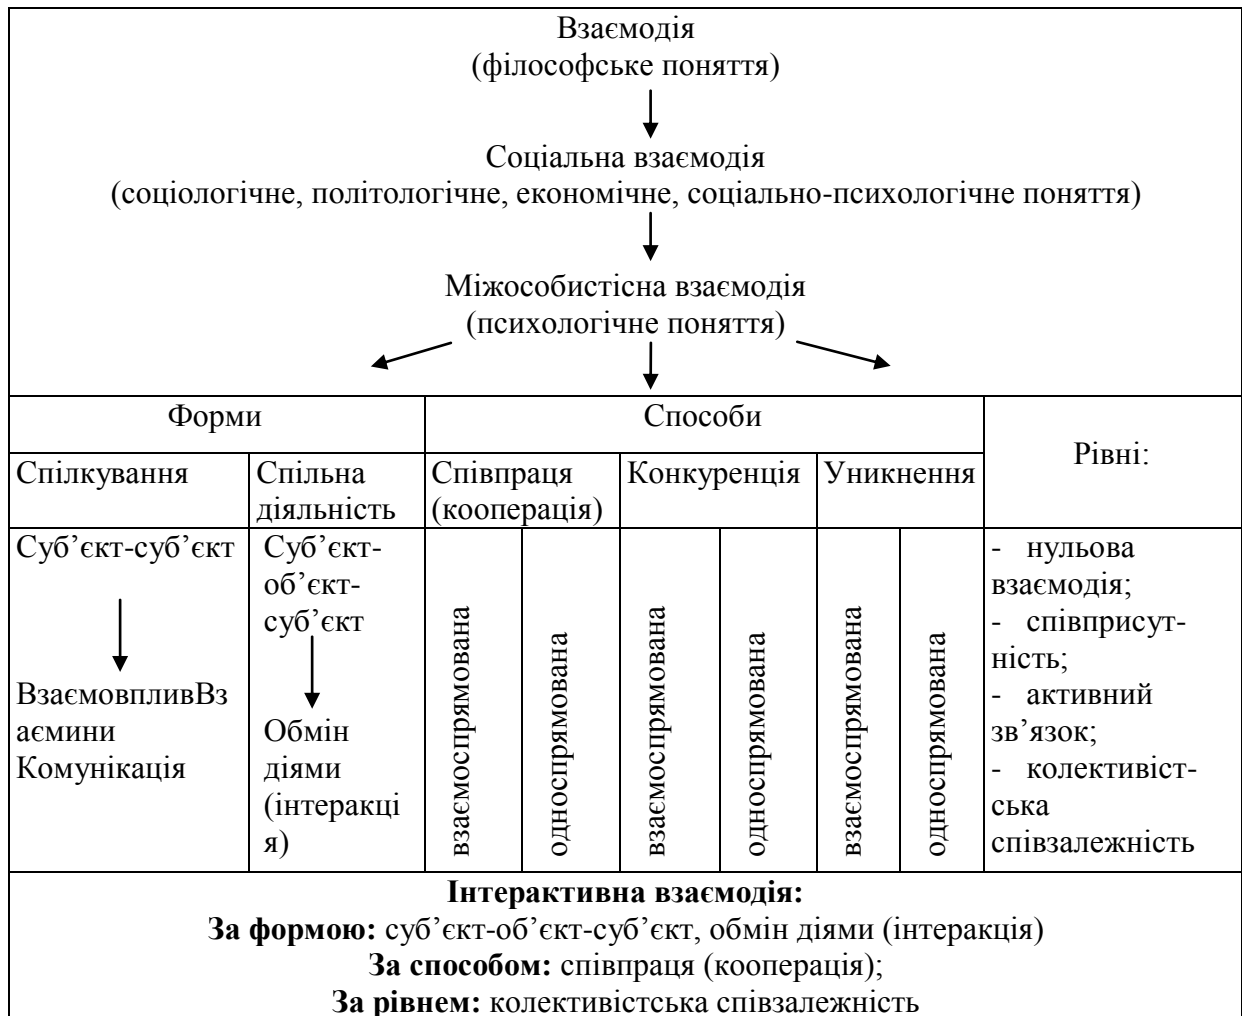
Взаємодія
(філософське поняття)

Соціальна взаємодія
(соціологічне, політологічне, економічне, соціально-психологічне поняття)

Міжособистісна взаємодія
(психологічне поняття)

| Форми | | Способи | | | | | | Рівні: |
|---|---|---|---|---|---|---|---|---|
| Спілкування | Спільна діяльність | Співпраця (кооперація) | | Конкуренція | | Уникнення | | |
| Суб'єкт-суб'єкт ВзаємовпливВзаємини Комунікація | Суб'єкт-об'єкт-суб'єкт Обмін діями (інтеракція) | взаємоспрямована | односпрямована | взаємоспрямована | односпрямована | взаємоспрямована | односпрямована | - нульова взаємодія; - співприсутність; - активний зв'язок; - колективістська співзалежність |

**Інтерактивна взаємодія:**
**За формою:** суб'єкт-об'єкт-суб'єкт, обмін діями (інтеракція)
**За способом:** співпраця (кооперація);
**За рівнем:** колективістська співзалежність